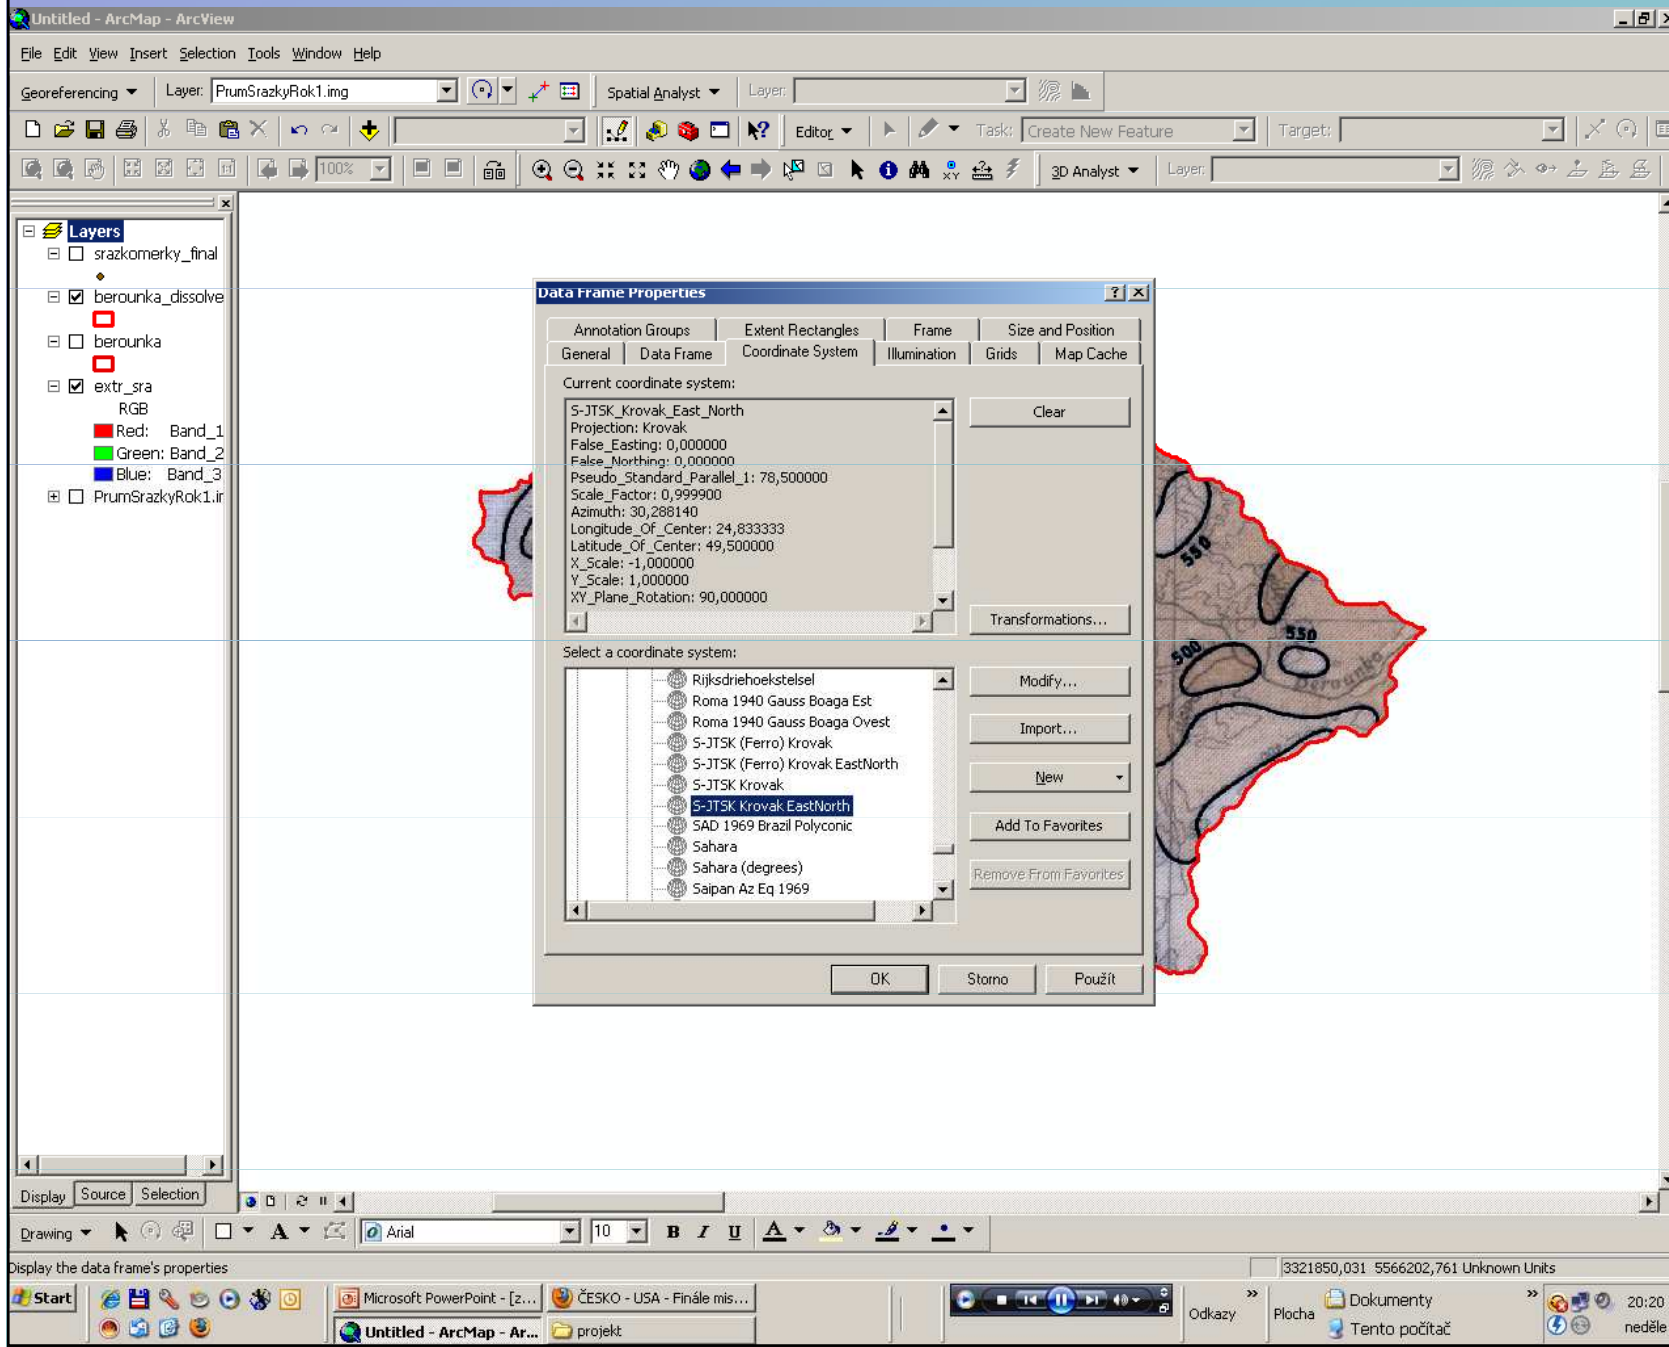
Untitled - ArcMap - ArcView

File Edit View Insert Selection Tools Window Help

Georeferencing ▾ Layer: PrumSrazkyRok1.img Spatial Analyst ▾ Layer:

Editor ▾ Task: Create New Feature Target:

100% 3D Analyst ▾ Layer:

Layers
srazkomerky_final
berounka_dissolve
berounka
extr_sra
RGB
Red: Band_1
Green: Band_2
Blue: Band_3
PrumSrazkyRok1.ir

Display Source Selection

Data Frame Properties

Annotation Groups | Extent Rectangles | Frame | Size and Position
General | Data Frame | Coordinate System | Illumination | Grids | Map Cache

Current coordinate system:

S-JTSK_Krovak_East_North
Projection: Krovak
False_Easting: 0,000000
False_Northing: 0,000000
Pseudo_Standard_Parallel_1: 78,500000
Scale_Factor: 0,999900
Azimuth: 30,288140
Longitude_Of_Center: 24,833333
Latitude_Of_Center: 49,500000
X_Scale: -1,000000
Y_Scale: 1,000000
XY_Plane_Rotation: 90,000000

Clear

Transformations...

Select a coordinate system:

Rijksdriehoekstelsel
Roma 1940 Gauss Boaga Est
Roma 1940 Gauss Boaga Ovest
S-JTSK (Ferro) Krovak
S-JTSK (Ferro) Krovak EastNorth
S-JTSK Krovak
S-JTSK Krovak EastNorth
SAD 1969 Brazil Polyconic
Sahara
Sahara (degrees)
Saipan Az Eq 1969

Modify...
Import...
New
Add To Favorites
Remove From Favorites

OK Storno Použít

550
550
500
Berounka

Drawing ▾ Arial 10 B I U

Display the data frame's properties

3321850,031 5566202,761 Unknown Units

Start Microsoft PowerPoint - [z... ČESKO - USA - Finále mis... Untitled - ArcMap - Ar... projekt Odkazy Plocha Dokumenty Tento počítač 20:20 neděle